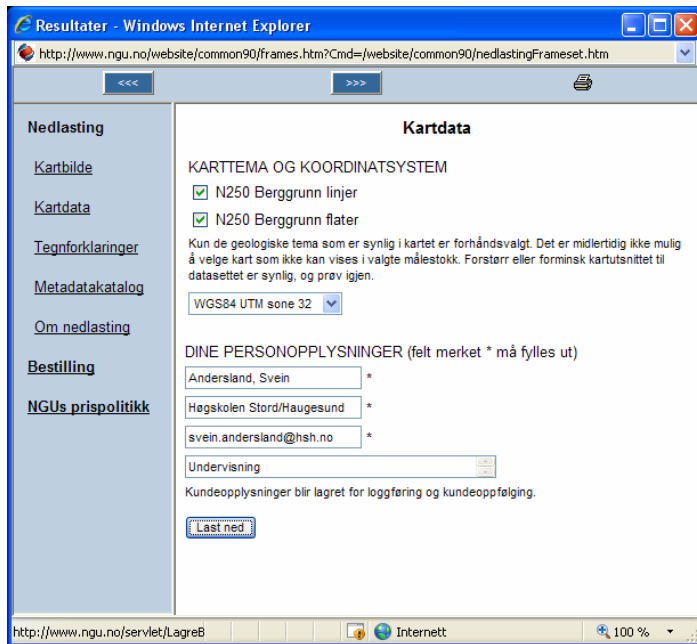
Resultater - Windows Internet Explorer

http://www.ngu.no/website/common90/frames.htm?Cmd=/website/common90/nedlastingFrameset.htm

<<<

>>>

Nedlasting

Kartbilde

Kartdata

Tegnforklaringer

Metadatakatalog

Om nedlasting

Bestilling

NGUs prispolitikk

Kartdata

KARTTEMA OG KOORDINATSYSTEM

N250 Berggrunn linjer

N250 Berggrunn flater

Kun de geologiske tema som er synlig i kartet er forhåndsvalgt. Det er midlertidig ikke mulig å velge kart som ikke kan vises i valgte målestokk. Forstørr eller forminsk kartutsnittet til datasettet er synlig, og prøv igjen.

WGS84 UTM sone 32

DINE PERSONOPPLYSNINGER (felt merket * må fylles ut)

Andersland, Svein *

Høgskolen Stord/Haugesund *

svein.andersland@hsh.no *

Undervisning

Kundeopplysninger blir lagret for loggføring og kundeoppfølging.

Last ned

http://www.ngu.no/servlet/LagreB

Internett

100 %